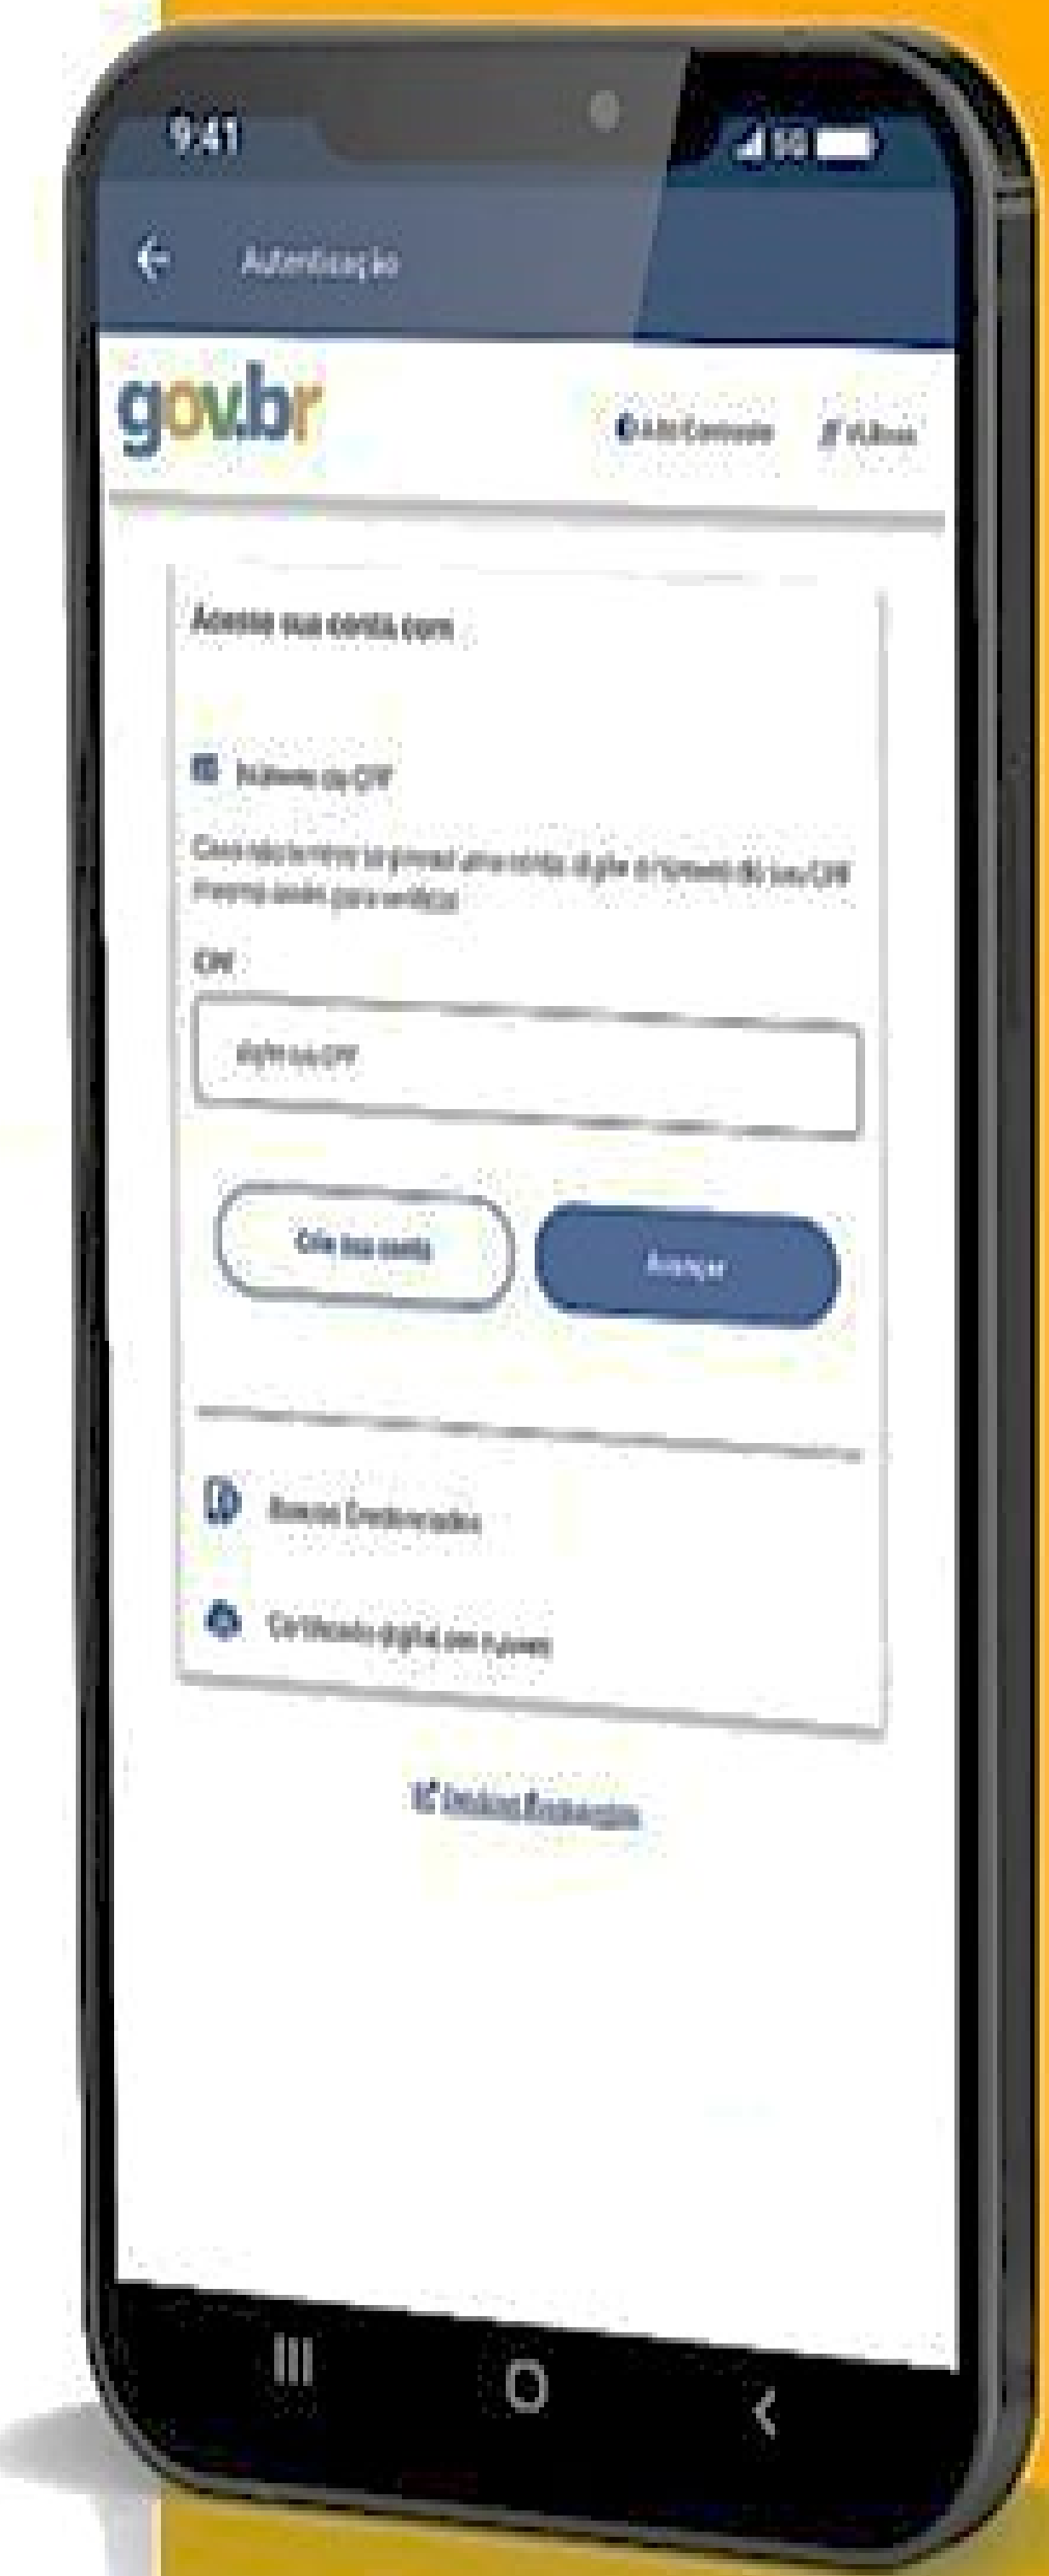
9:41

Autenticação

gov.br

Alto Contraste

VLibras

Acesse sua conta com

Número do CPF

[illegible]

CPF

Digite seu CPF

Crie sua conta

Avançar

Bancos Credenciados

Certificado digital em nuvem

Dúvidas Frequentes